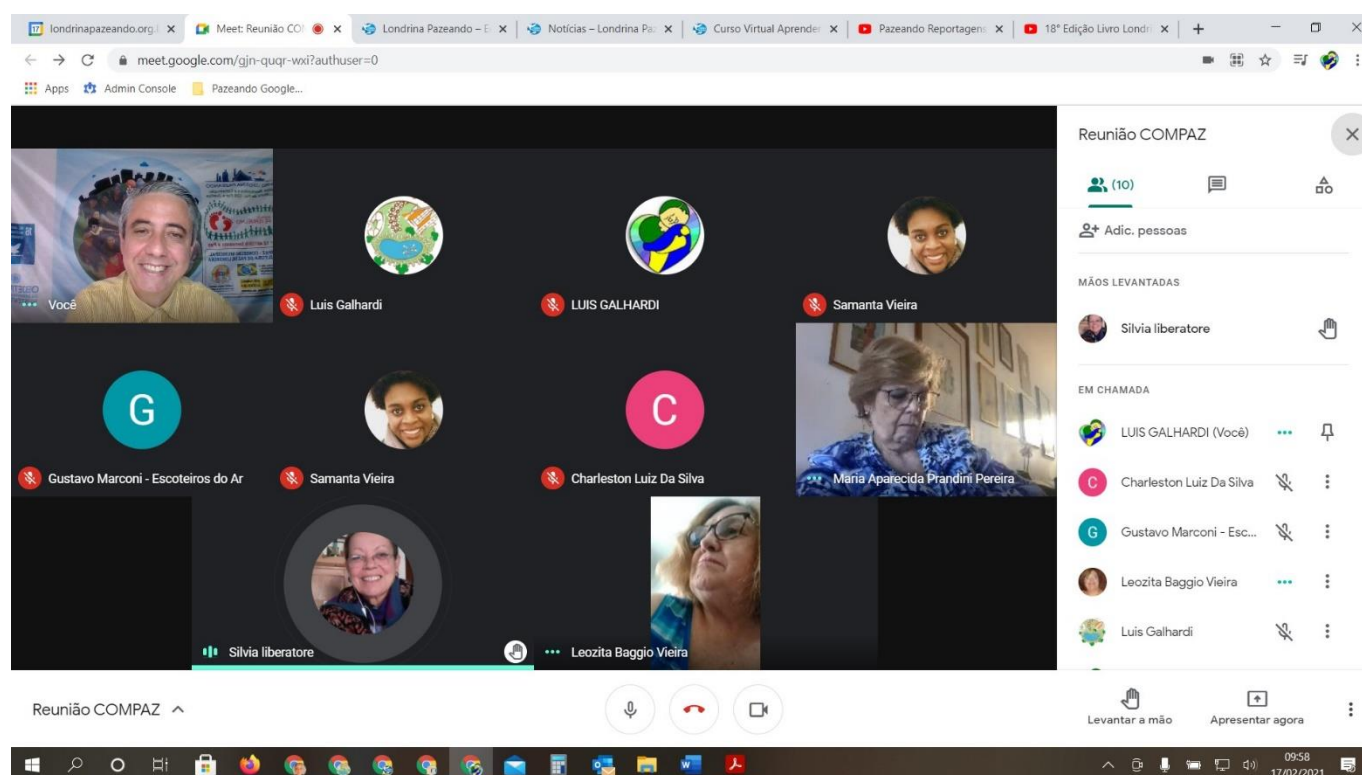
londrinapazeando.org.b × Meet: Reunião CO × Londrina Pazeando – × Notícias – Londrina Pa × Curso Virtual Aprender × Pazeando Reportagens × 18ª Edição Livro Londri × +

meet.google.com/gjn-quqr-wxi?authuser=0

Apps Admin Console Pazeando Google...

Você

Luis Galhardi

LUIS GALHARDI

Samanta Vieira

G

Gustavo Marconi - Escoteiros do Ar

Samanta Vieira

C

Charleston Luiz Da Silva

Maria Aparecida Prandini Pereira

Silvia liberatore

Leozita Baggio Vieira

Reunião COMPAZ

(10)

Adic. pessoas

MÃOS LEVANTADAS

Silvia liberatore

EM CHAMADA

LUIS GALHARDI (Você)

C Charleston Luiz Da Silva

G Gustavo Marconi - Esc...

Leozita Baggio Vieira

Luis Galhardi

Reunião COMPAZ

Levantar a mão

Apresentar agora

09:58
17/02/2021